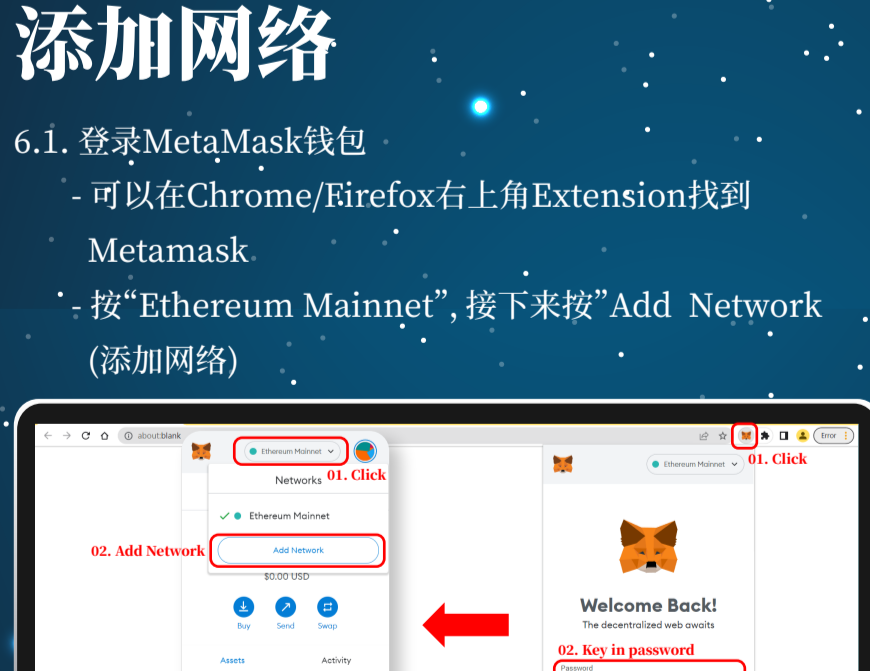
添加网络

6.1. 登录MetaMask钱包

- 可以在Chrome/Firefox右上角Extension找到Metamask

- 按“Ethereum Mainnet”, 接下来按”Add Network (添加网络)

about:blank

Error

Ethereum Mainnet

01. Click

Networks

Ethereum Mainnet

02. Add Network

Add Network

$0.00 USD

Buy

Send

Swap

Assets

Activity

Ethereum Mainnet

01. Click

Welcome Back!

The decentralized web awaits

02. Key in password

Password